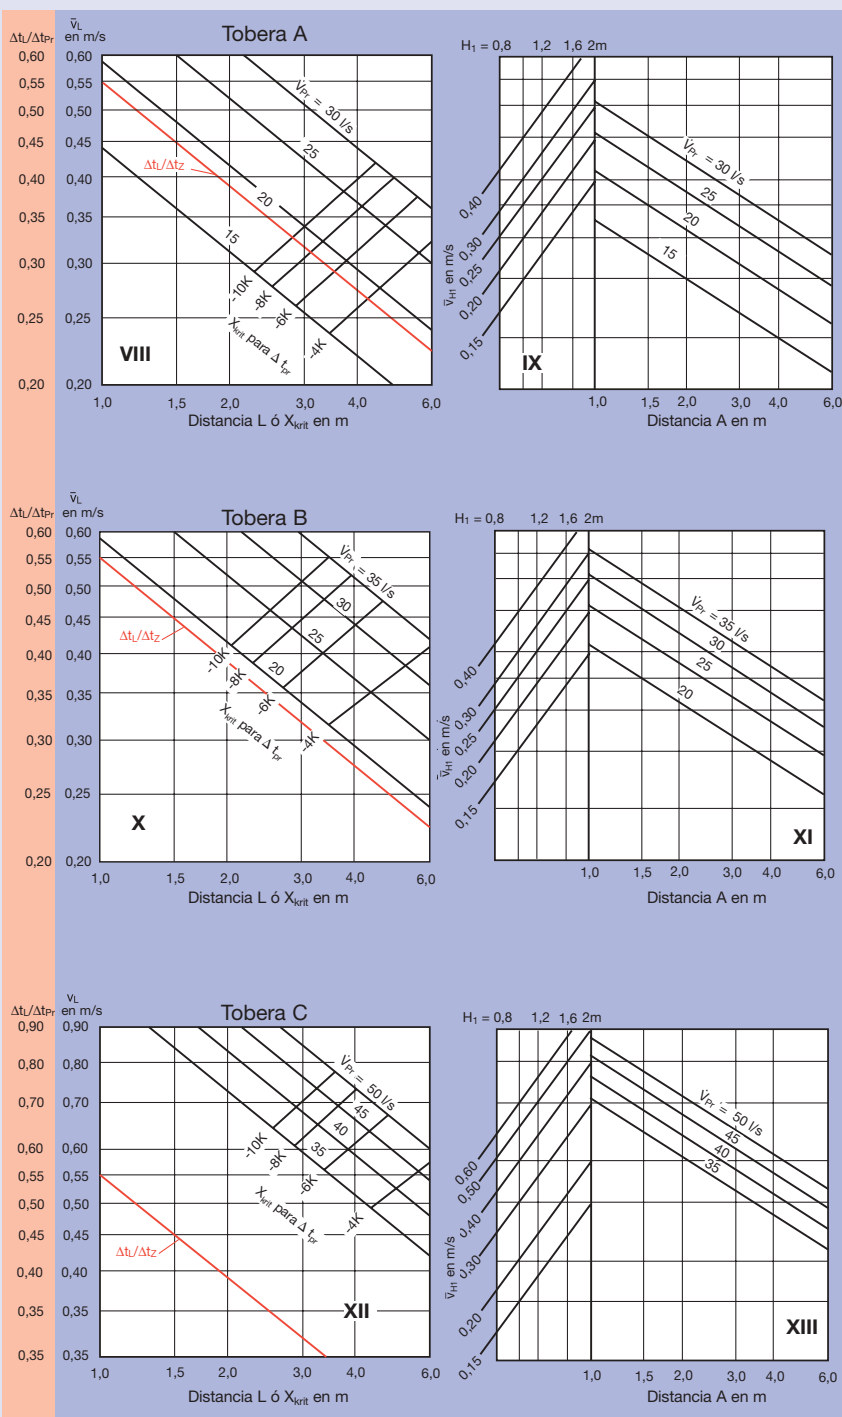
$\Delta t_L/\Delta t_{Pr}$ $\bar{v}_L$ en m/s

Tobera A

0,60 0,60
0,55 0,55
0,50 0,50
0,45 0,45
0,40 0,40
0,35 0,35
0,30 0,30
0,25 0,25
0,20 0,20

$\dot{V}_{Pr}$ = 30 l/s
25
20
15
$\Delta t_L/\Delta t_Z$
-10K
-8K
-6K
-4K
$X_{krit}$ para $\Delta t_{pr}$
VIII

1,0 1,5 2,0 3,0 4,0 6,0
Distancia L ó $X_{krit}$ en m

$H_1$ = 0,8 1,2 1,6 2m

$\dot{V}_{Pr}$ = 30 l/s
25
20
15
0,40
0,30
0,25
0,20
0,15
$\bar{v}_{H1}$ en m/s
IX

1,0 1,5 2,0 3,0 4,0 6,0
Distancia A en m

$\Delta t_L/\Delta t_{Pr}$ $\bar{v}_L$ en m/s

Tobera B

0,60 0,60
0,55 0,55
0,50 0,50
0,45 0,45
0,40 0,40
0,35 0,35
0,30 0,30
0,25 0,25
0,20 0,20

$\dot{V}_{Pr}$ = 35 l/s
30
25
20
$\Delta t_L/\Delta t_Z$
-10K
-8K
-6K
-4K
$X_{krit}$ para $\Delta t_{pr}$
X

1,0 1,5 2,0 3,0 4,0 6,0
Distancia L ó $X_{krit}$ en m

$H_1$ = 0,8 1,2 1,6 2m

$\dot{V}_{Pr}$ = 35 l/s
30
25
20
0,40
0,30
0,25
0,20
0,15
$\bar{v}_{H1}$ en m/s
XI

1,0 1,5 2,0 3,0 4,0 6,0
Distancia A en m

$\Delta t_L/\Delta t_{Pr}$ $v_L$ en m/s

Tobera C

0,90 0,90
0,80 0,80
0,70 0,70
0,60 0,60
0,55 0,55
0,50 0,50
0,45 0,45
0,40 0,40
0,35 0,35
0,35 0,35

$\dot{V}_{Pr}$ = 50 l/s
45
40
35
-10K
-8K
-6K
-4K
$X_{krit}$ para $\Delta t_{pr}$
$\Delta t_L/\Delta t_Z$
XII

1,0 1,5 2,0 3,0 4,0 6,0
Distancia L ó $X_{krit}$ en m

$H_1$ = 0,8 1,2 1,6 2m

$\dot{V}_{Pr}$ = 50 l/s
45
40
35
0,60
0,50
0,40
0,30
0,20
0,15
$\bar{v}_{H1}$ en m/s
XIII

1,0 1,5 2,0 3,0 4,0 6,0
Distancia A en m